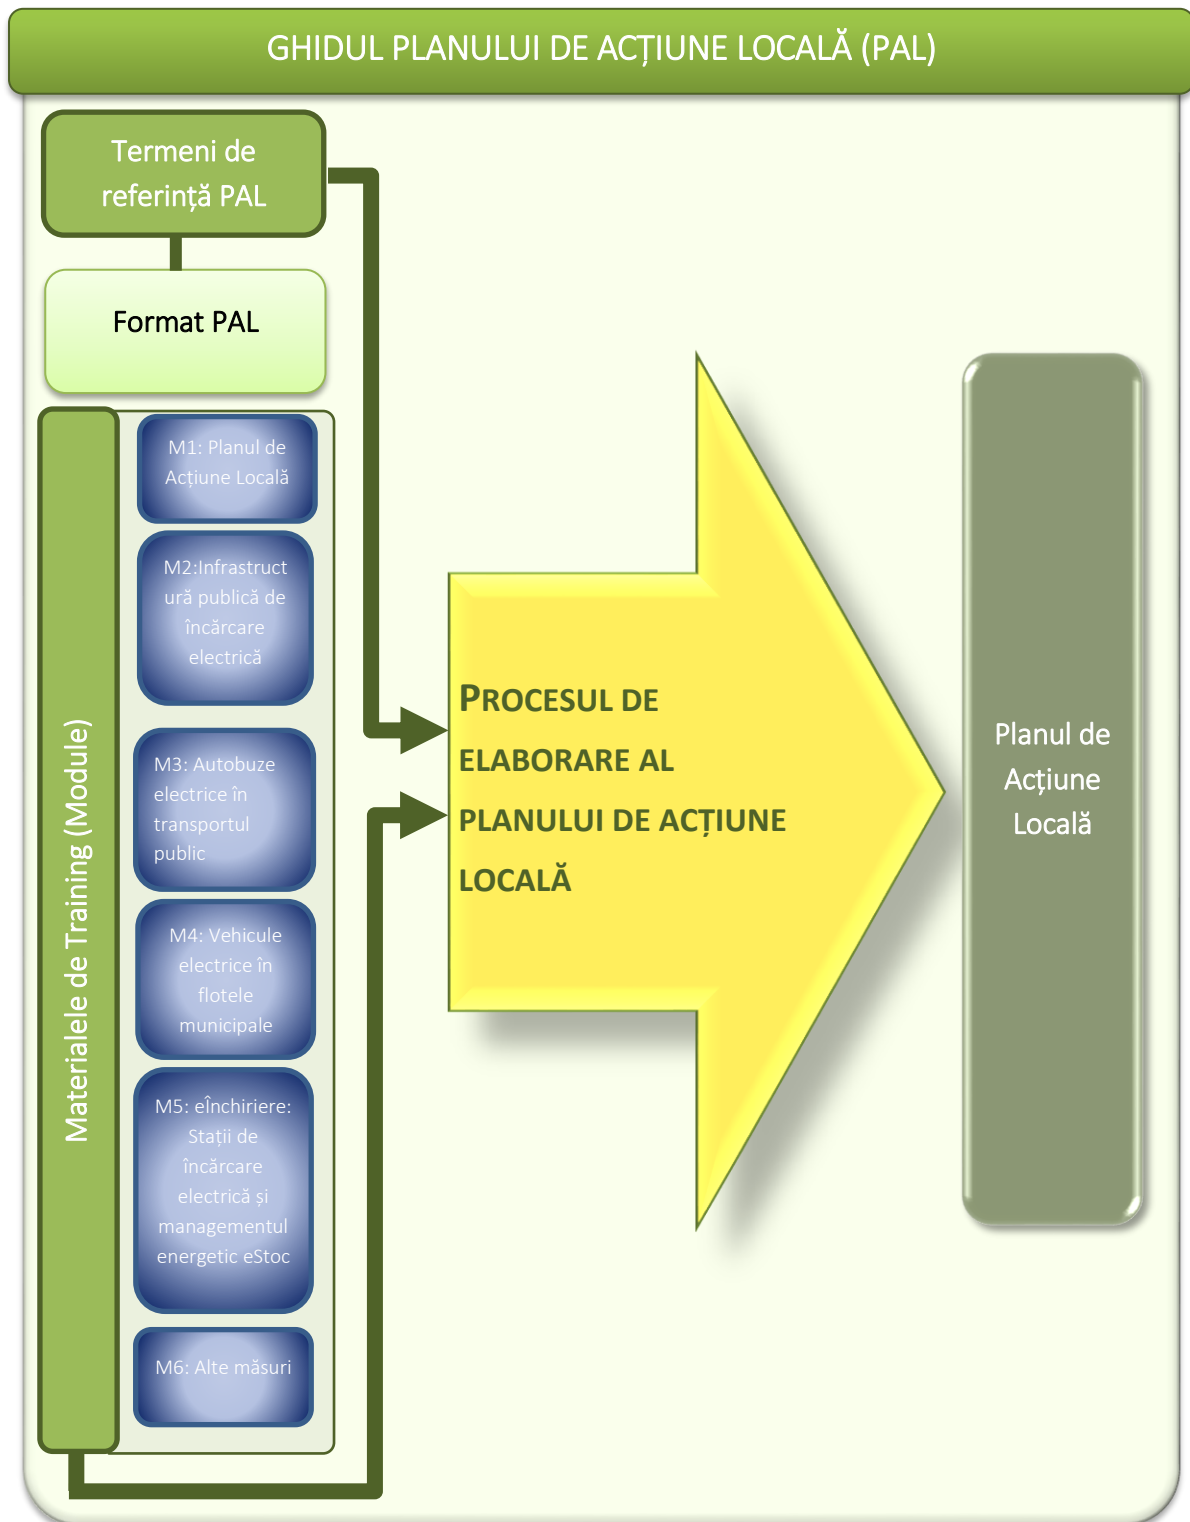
GHIDUL PLANULUI DE ACȚIUNE LOCALĂ (PAL)

Termeni de referință PAL

Format PAL

Materialele de Training (Module)

M1: Planul de Acțiune Locală

M2:Infrastructură publică de încărcare electrică

M3: Autobuze electrice în transportul public

M4: Vehicule electrice în flotele municipale

M5: eÎnchiriere: Stații de încărcare electrică și managementul energetic eStoc

M6: Alte măsuri

PROCESUL DE ELABORARE AL PLANULUI DE ACȚIUNE LOCALĂ

Planul de Acțiune Locală